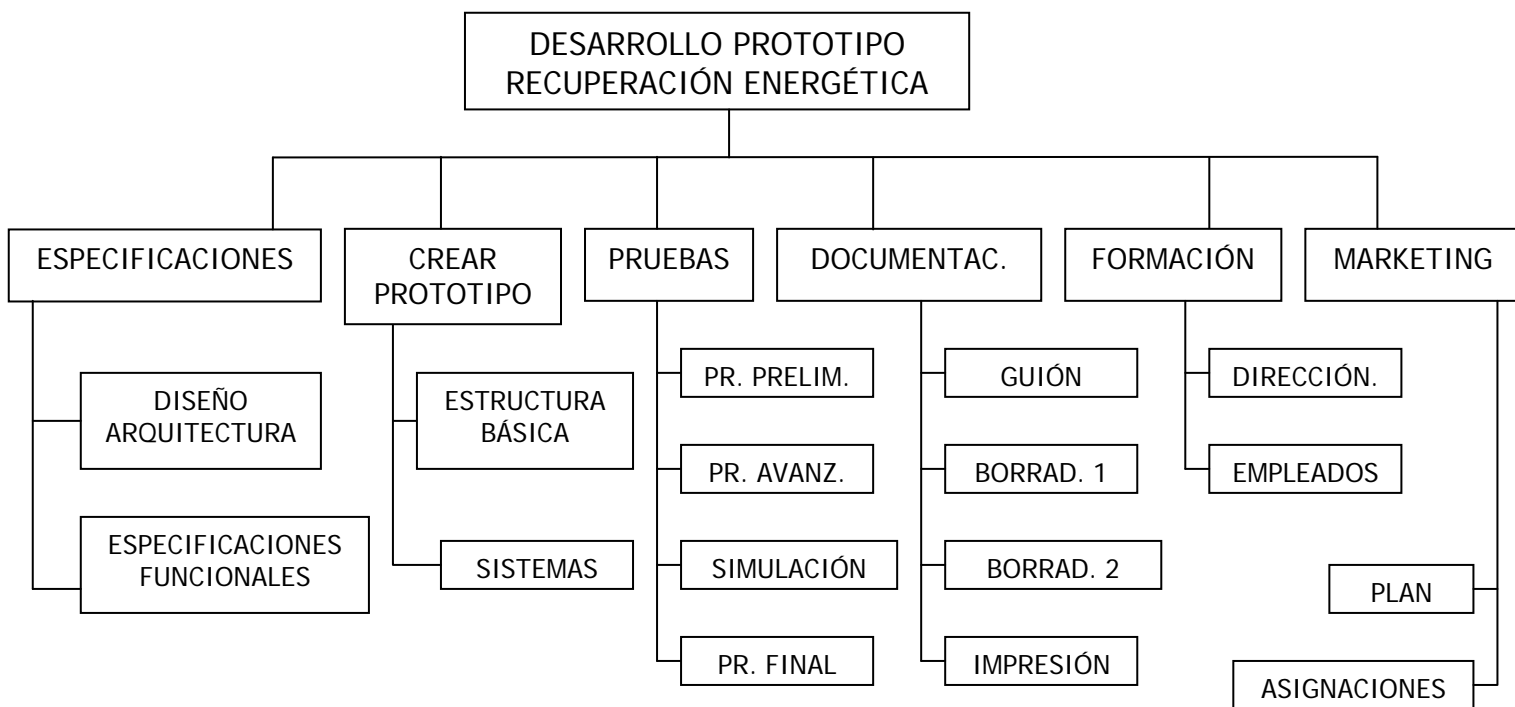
DESARROLLO PROTOTIPO
RECUPERACIÓN ENERGÉTICA

ESPECIFICACIONES

DISEÑO ARQUITECTURA

ESPECIFICACIONES FUNCIONALES

CREAR PROTOTIPO

ESTRUCTURA BÁSICA

SISTEMAS

PRUEBAS

PR. PRELIM.

PR. AVANZ.

SIMULACIÓN

PR. FINAL

DOCUMENTAC.

GUIÓN

BORRAD. 1

BORRAD. 2

IMPRESIÓN

FORMACIÓN

DIRECCIÓN.

EMPLEADOS

MARKETING

PLAN

ASIGNACIONES